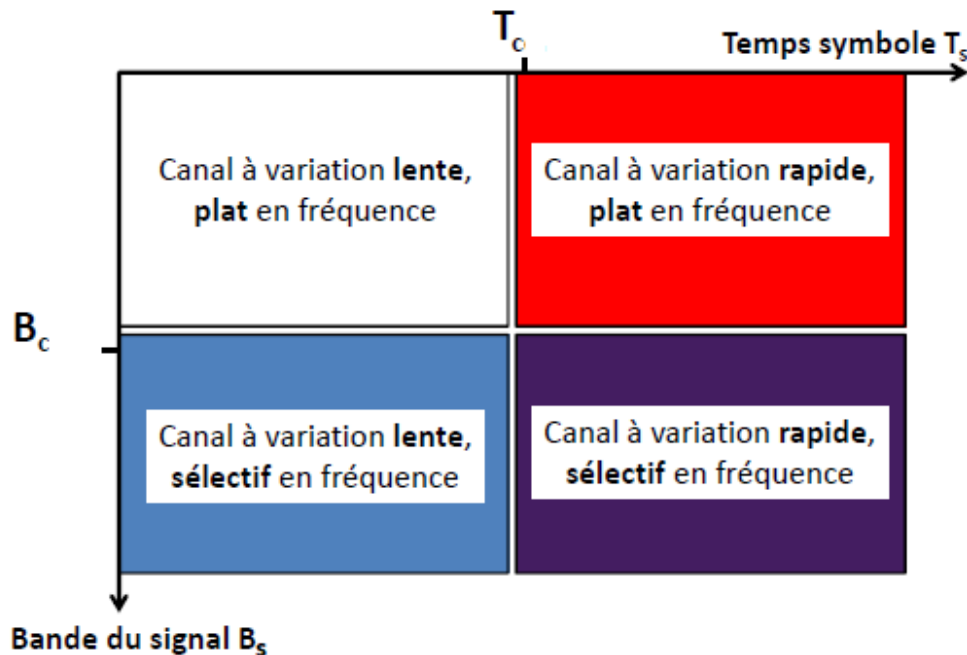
$T_c$

Temps symbole $T_s$

Canal à variation lente, plat en fréquence

Canal à variation rapide, plat en fréquence

$B_c$

Canal à variation lente, sélectif en fréquence

Canal à variation rapide, sélectif en fréquence

Bande du signal $B_s$